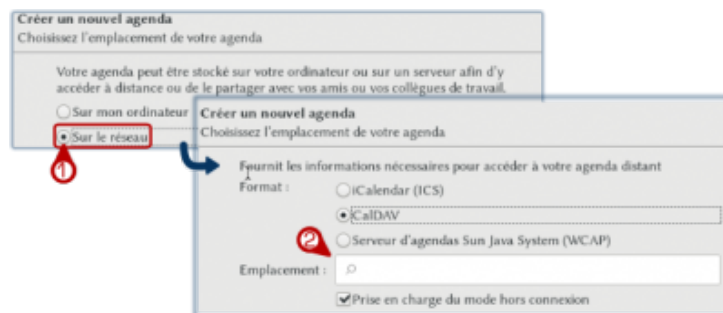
Créer un nouvel agenda
Choisissez l'emplacement de votre agenda

Votre agenda peut être stocké sur votre ordinateur ou sur un serveur afin d'y accéder à distance ou de le partager avec vos amis ou vos collègues de travail.

Sur mon ordinateur

Sur le réseau

1

Créer un nouvel agenda
Choisissez l'emplacement de votre agenda

Fournit les informations nécessaires pour accéder à votre agenda distant

Format :

iCalendar (ICS)

CalDAV

2

Serveur d'agendas Sun Java System (WCAP)

Emplacement :

Prise en charge du mode hors connexion